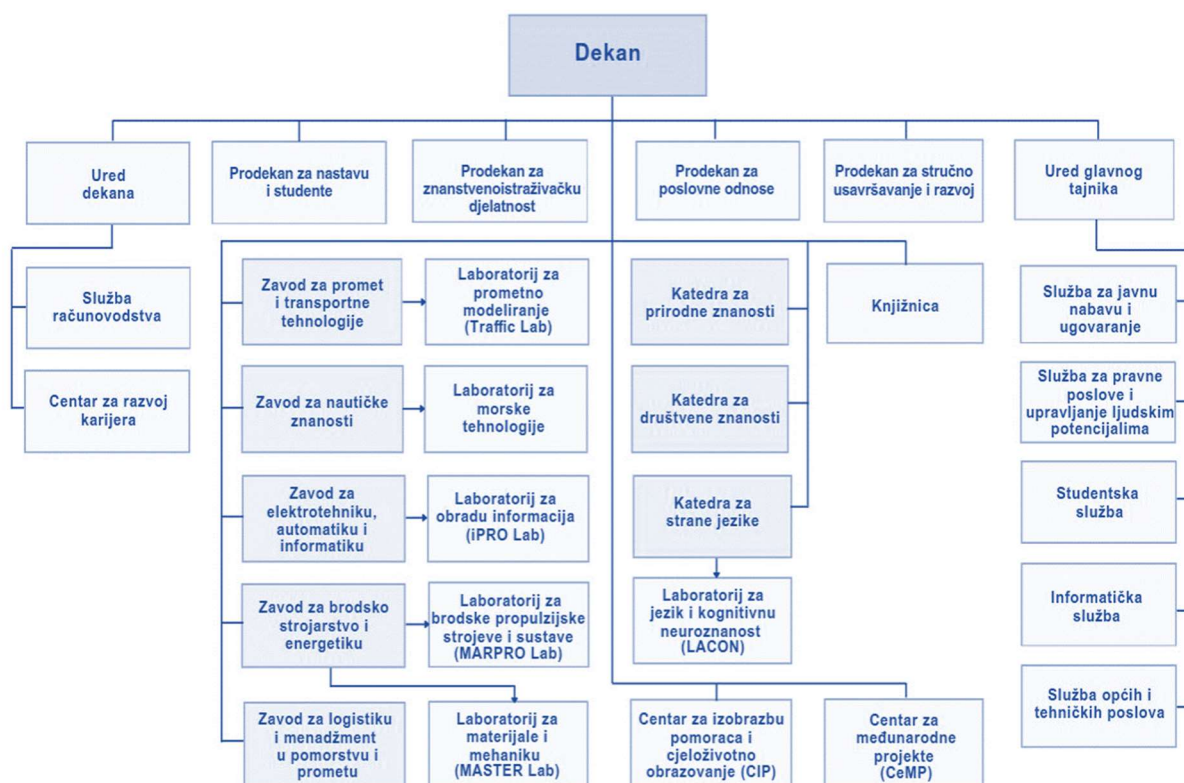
Dekan

Ured dekana

Prodekan za nastavu i studente

Prodekan za znanstvenoistraživačku djelatnost

Prodekan za poslovne odnose

Prodekan za stručno usavršavanje i razvoj

Ured glavnog tajnika

Služba računovodstva

Centar za razvoj karijera

Zavod za promet i transportne tehnologije

Laboratorij za prometno modeliranje (Traffic Lab)

Zavod za nautičke znanosti

Laboratorij za morske tehnologije

Zavod za elektrotehniku, automatiku i informatiku

Laboratorij za obradu informacija (iPRO Lab)

Zavod za brodsko strojarstvo i energetiku

Laboratorij za brodske propulzijske strojeve i sustave (MARPRO Lab)

Zavod za logistiku i menadžment u pomorstvu i prometu

Laboratorij za materijale i mehaniku (MASTER Lab)

Katedra za prirodne znanosti

Katedra za društvene znanosti

Katedra za strane jezike

Laboratorij za jezik i kognitivnu neuroznanost (LACON)

Knjižnica

Centar za izobrazbu pomoraca i cjeloživotno obrazovanje (CIP)

Centar za međunarodne projekte (CeMP)

Služba za javnu nabavu i ugovaranje

Služba za pravne poslove i upravljanje ljudskim potencijalima

Studentska služba

Informatička služba

Služba općih i tehničkih poslova